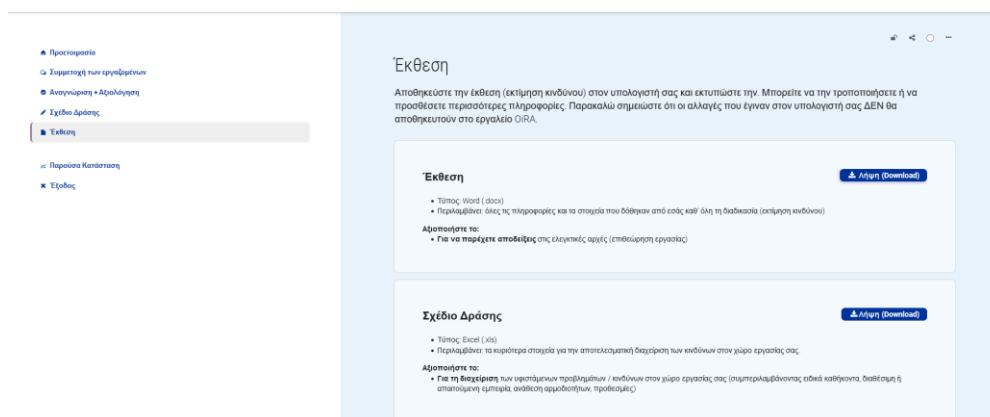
Προετοιμασία
Συμμετοχή των εργαζομένων
Αναγνώριση + Αξιολόγηση
Σχέδιο Δράσης
Έκθεση

Παρούσα Κατάσταση
Έξοδος

Έκθεση

Αποθηκεύστε την έκθεση (εκτίμηση κινδύνου) στον υπολογιστή σας και εκτυπώστε την. Μπορείτε να την τροποποιήσετε ή να προσθέσετε περισσότερες πληροφορίες. Παρακαλώ σημειώστε ότι οι αλλαγές που έγιναν στον υπολογιστή σας ΔΕΝ θα αποθηκευτούν στο εργαλείο OiRA.

Έκθεση

Λήψη (Download)

• Τύπος: Word (.docx)
• Περιλαμβάνει: όλες τις πληροφορίες και τα στοιχεία που δόθηκαν από εσάς καθ' όλη τη διαδικασία (εκτίμηση κινδύνου)

Αξιοποιήστε το:
• Για να παρέχετε αποδείξεις στις ελεγκτικές αρχές (επιθεώρηση εργασίας)

Σχέδιο Δράσης

Λήψη (Download)

• Τύπος: Excel (.xls)
• Περιλαμβάνει: τα κυριότερα στοιχεία για την αποτελεσματική διαχείριση των κινδύνων στον χώρο εργασίας σας.

Αξιοποιήστε το:
• Για τη διαχείριση των υφιστάμενων προβλημάτων / κινδύνων στον χώρο εργασίας σας (συμπεριλαμβάνοντας ειδικά καθήκοντα, διαθέσιμη ή απαιτούμενη εμπειρία, ανάθεση αρμοδιοτήτων, προθεσμίες)